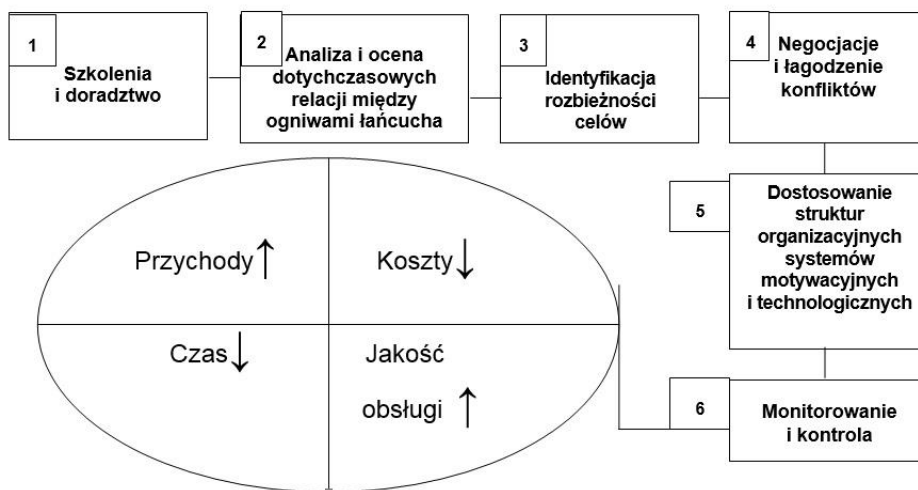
1
Szkolenia i doradztwo

2
Analiza i ocena dotychczasowych relacji między ogniwami łańcucha

3
Identyfikacja rozbieżności celów

4
Negocjacje i łagodzenie konfliktów

5
Dostosowanie struktur organizacyjnych systemów motywacyjnych i technologicznych

6
Monitorowanie i kontrola

Przychody ↑

Koszty ↓

Czas ↓

Jakość obsługi ↑